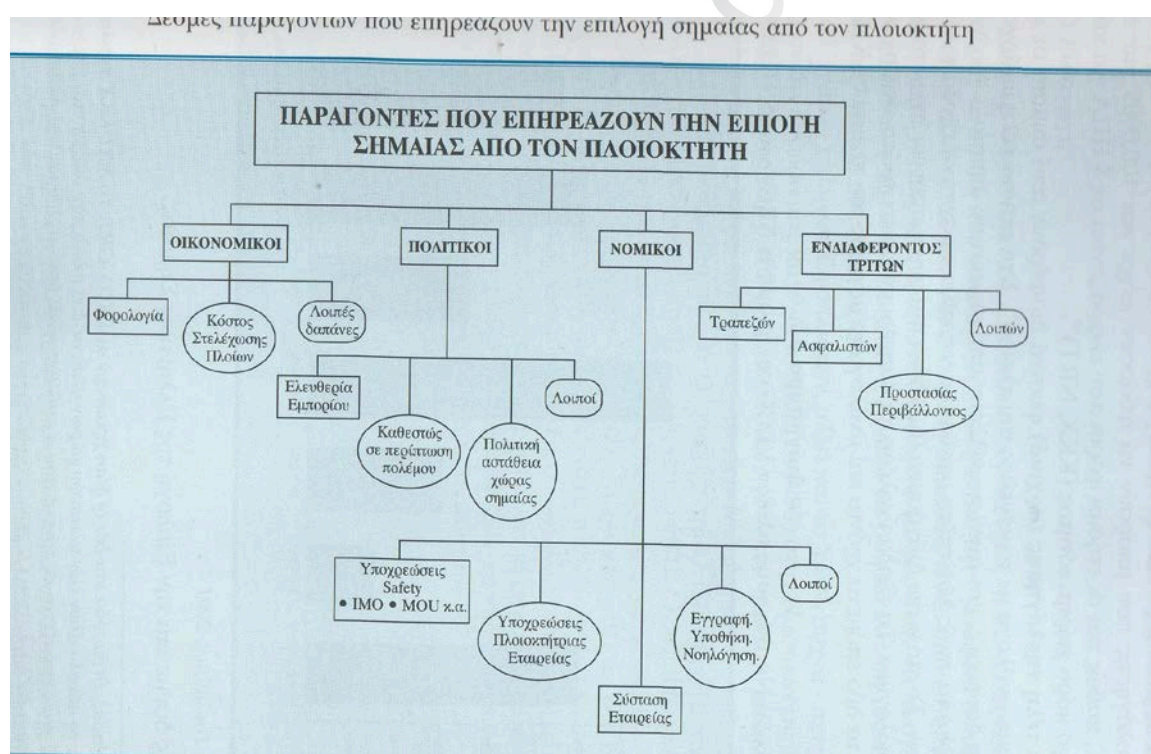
Δεσμές παραγόντων που επηρεάζουν την επιλογή σημαίας από τον πλοιοκτήτη

ΠΑΡΑΓΟΝΤΕΣ ΠΟΥ ΕΠΗΡΕΑΖΟΥΝ ΤΗΝ ΕΠΙΟΓΗ ΣΗΜΑΙΑΣ ΑΠΟ ΤΟΝ ΠΛΟΙΟΚΤΗΤΗ

ΟΙΚΟΝΟΜΙΚΟΙ

Φορολογία

Κόστος Στελέχωσης Πλοίων

Λοιπές δαπάνες

ΠΟΛΙΤΙΚΟΙ

Ελευθερία Εμπορίου

Καθεστώς σε περίπτωση πολέμου

Πολιτική αστάθεια χώρας σημαίας

Λοιποί

ΝΟΜΙΚΟΙ

Υποχρεώσεις Safety • IMO • MOU κ.α.

Υποχρεώσεις Πλοιοκτήτριας Εταιρείας

Σύσταση Εταιρείας

Εγγραφή. Υποθήκη. Νοηλόγηση.

Λοιποί

ΕΝΔΙΑΦΕΡΟΝΤΟΣ ΤΡΙΤΩΝ

Τραπεζών

Ασφαλιστών

Προστασίας Περιβάλλοντος

Λοιπών